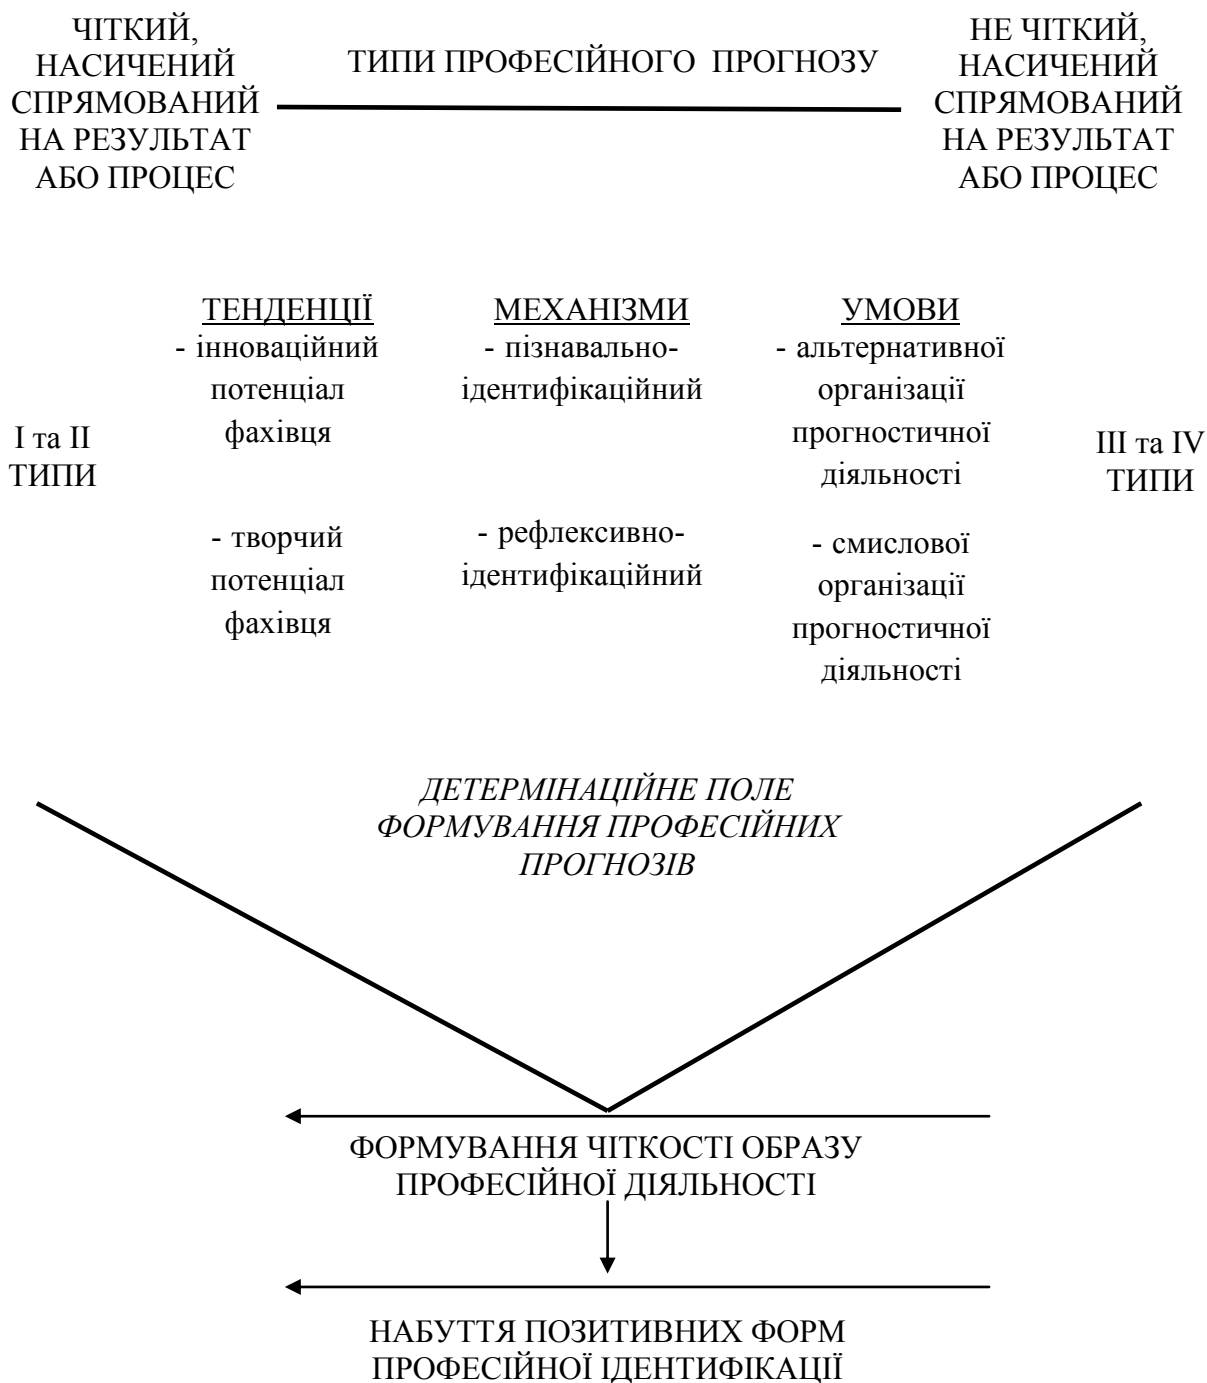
ЧІТКИЙ, НАСИЧЕНИЙ СПРЯМОВАНИЙ НА РЕЗУЛЬТАТ АБО ПРОЦЕС

ТИПИ ПРОФЕСІЙНОГО ПРОГНОЗУ

НЕ ЧІТКИЙ, НАСИЧЕНИЙ СПРЯМОВАНИЙ НА РЕЗУЛЬТАТ АБО ПРОЦЕС

I та II ТИПИ

ТЕНДЕНЦІЇ
- інноваційний потенціал фахівця

- творчий потенціал фахівця

МЕХАНІЗМИ
- пізнавально-ідентифікаційний

- рефлексивно-ідентифікаційний

УМОВИ
- альтернативної організації прогностичної діяльності

- смислової організації прогностичної діяльності

III та IV ТИПИ

ДЕТЕРМІНАЦІЙНЕ ПОЛЕ ФОРМУВАННЯ ПРОФЕСІЙНИХ ПРОГНОЗІВ

ФОРМУВАННЯ ЧІТКОСТІ ОБРАЗУ ПРОФЕСІЙНОЇ ДІЯЛЬНОСТІ

НАБУТТЯ ПОЗИТИВНИХ ФОРМ ПРОФЕСІЙНОЇ ІДЕНТИФІКАЦІЇ